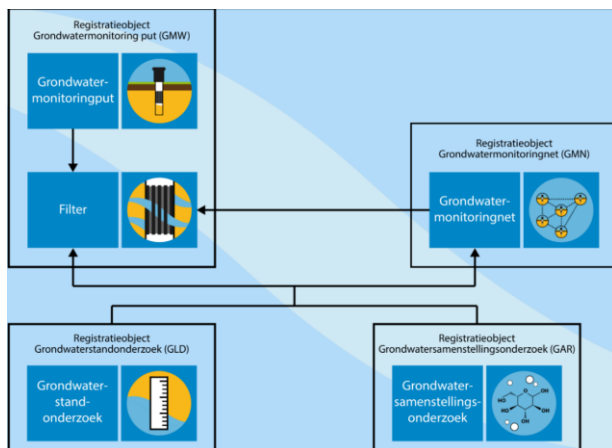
Registratieobject
Grondwatermonitoring put (GMW)

Grondwatermonitoringput

Filter

Registratieobject
Grondwatermonitoringnet (GMN)

Grondwatermonitoringnet

Registratieobject
Grondwaterstandonderzoek (GLD)

Grondwaterstandonderzoek

Registratieobject
Grondwatersamenstellingsonderzoek (GAR)

Grondwatersamenstellingsonderzoek

OH
OH
HO
OH
OH